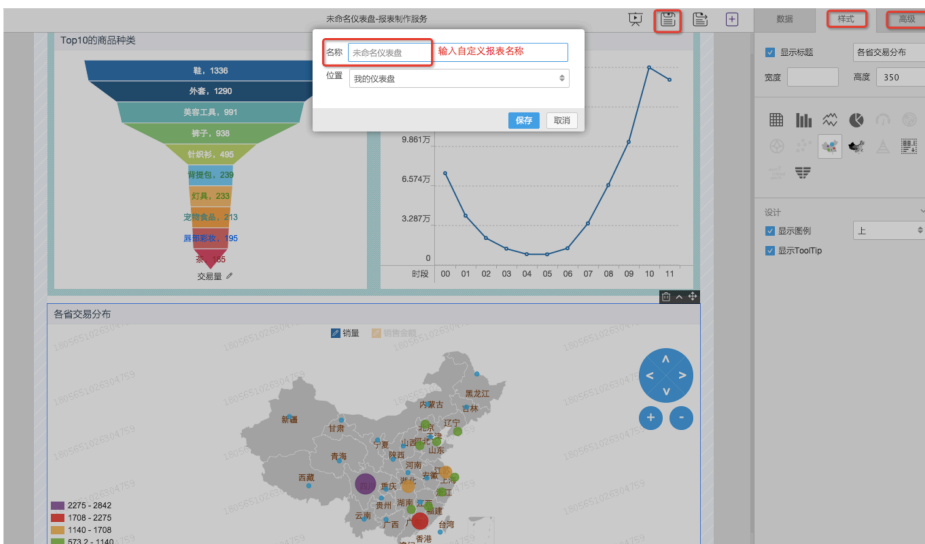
未命名仪表盘-报表制作服务

数据 样式 高级

Top10的商品种类

鞋，1336
外套，1290
美容工具，991
裤子，938
针织衫，495
背提包，239
灯具，233
定制食品，213
原创彩妆，195
茶，155

交易量

名称 未命名仪表盘 输入自定义报表名称
位置 我的仪表盘
保存 取消

9.861万
6.574万
3.287万
0
时段 00 01 02 03 04 05 06 07 08 09 10 11

显示标题 各省交易分布
宽度 高度 350

设计
显示图例 上
显示ToolTip

各省交易分布
销量 销售金额

黑龙江
吉林
内蒙古
辽宁
新疆
甘肃
北京
天津
宁夏
山西
河北
山东
青海
陕西
河南
江苏
西藏
四川
湖北
重庆
安徽
浙江
湖南
江西
贵州
福建
云南
广西
广东
台湾
香港

+ -

2275 - 2842
1708 - 2275
1140 - 1708
573.2 - 1140